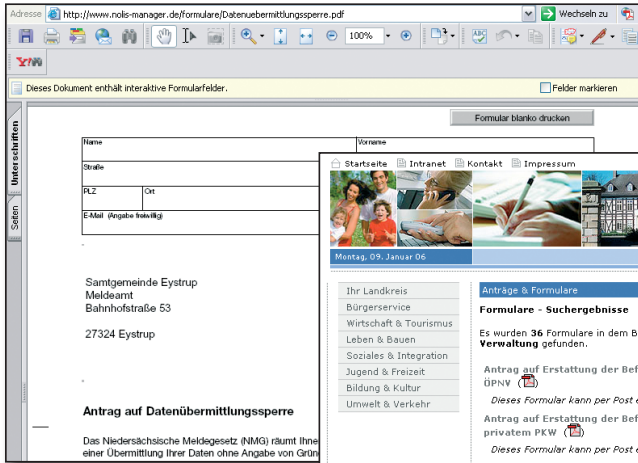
Adresse http://www.nolis-manager.de/formulare/Datenuebermittlungssperre.pdf

Wechseln zu

100%

Dieses Dokument enthält interaktive Formularfelder.

Felder markieren

Unterschriften

Seiten

Formular blanko drucken

Name

Vorname

Straße

PLZ

Ort

E-Mail (Angabe freiwillig)

Samtgemeinde Eystrup
Meldeamt
Bahnhofstraße 53

27324 Eystrup

Antrag auf Datenübermittlungssperre

Das Niedersächsische Meldegesetz (NMG) räumt Ihne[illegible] einer Übermittlung Ihrer Daten ohne Angabe von Grün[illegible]

Startseite Intranet Kontakt Impressum

Montag, 09. Januar 06

Ihr Landkreis
Bürgerservice
Wirtschaft & Tourismus
Leben & Bauen
Soziales & Integration
Jugend & Freizeit
Bildung & Kultur
Umwelt & Verkehr

Anträge & Formulare

Formulare - Suchergebnisse

Es wurden 36 Formulare in dem B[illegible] Verwaltung gefunden.

Antrag auf Erstattung der Bef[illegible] ÖPNV

Dieses Formular kann per Post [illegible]

Antrag auf Erstattung der Bef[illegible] privatem PKW

Dieses Formular kann per Post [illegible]